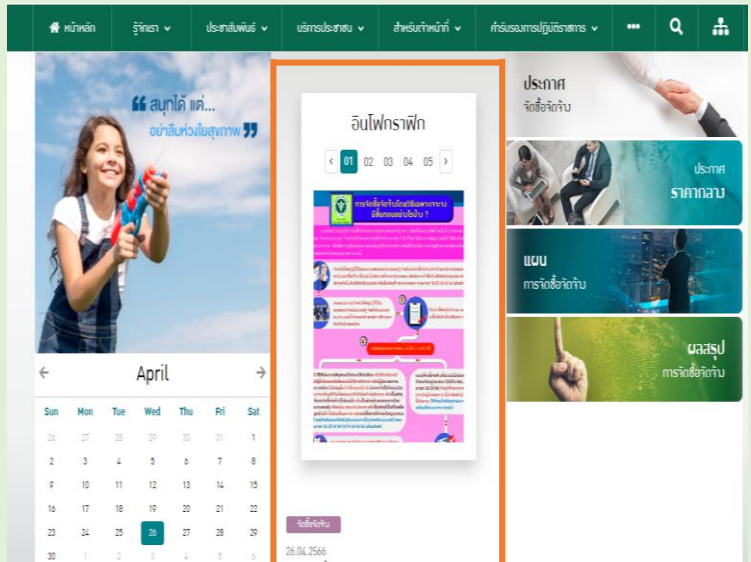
หน้าหลัก รู้จักเรา ประชาสัมพันธ์ บริการประชาชน สำหรับเจ้าหน้าที่ ศูนย์รวมการปฏิบัติราชการ •••

สนุกได้ แต่...
อย่าลืมห่วงใยสุขภาพ

April

| Sun | Mon | Tue | Wed | Thu | Fri | Sat |
|---|---|---|---|---|---|---|
| 26 | 27 | 28 | 29 | 30 | 31 | 1 |
| 2 | 3 | 4 | 5 | 6 | 7 | 8 |
| 9 | 10 | 11 | 12 | 13 | 14 | 15 |
| 16 | 17 | 18 | 19 | 20 | 21 | 22 |
| 23 | 24 | 25 | 26 | 27 | 28 | 29 |
| 30 | 1 | 2 | 3 | 4 | 5 | 6 |

อินโฟกราฟิก

‹ 01 02 03 04 05 ›

การจัดซื้อจัดจ้างโดยวิธีเฉพาะเจาะจง มีขั้นตอนอย่างไรบ้าง ?

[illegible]

จัดซื้อจัดจ้าง

26.04.2566

ประกาศ
จัดซื้อจัดจ้าง

ประกาศ
ราคากลาง

แผน
การจัดซื้อจัดจ้าง

ผลสรุป
การจัดซื้อจัดจ้าง